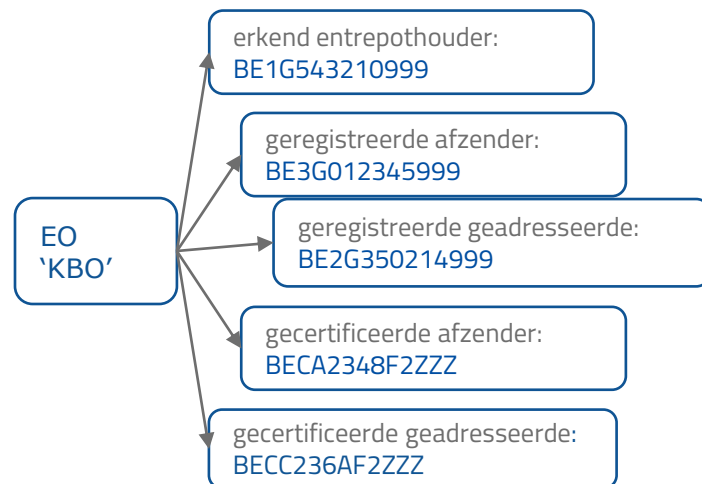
EO
'KBO'

erkend entrepothouder:
BE1G543210999

geregistreerde afzender:
BE3G012345999

geregistreerde geadresseerde:
BE2G350214999

gecertificeerde afzender:
BECA2348F2ZZZ

gecertificeerde geadresseerde:
BECC236AF2ZZZ